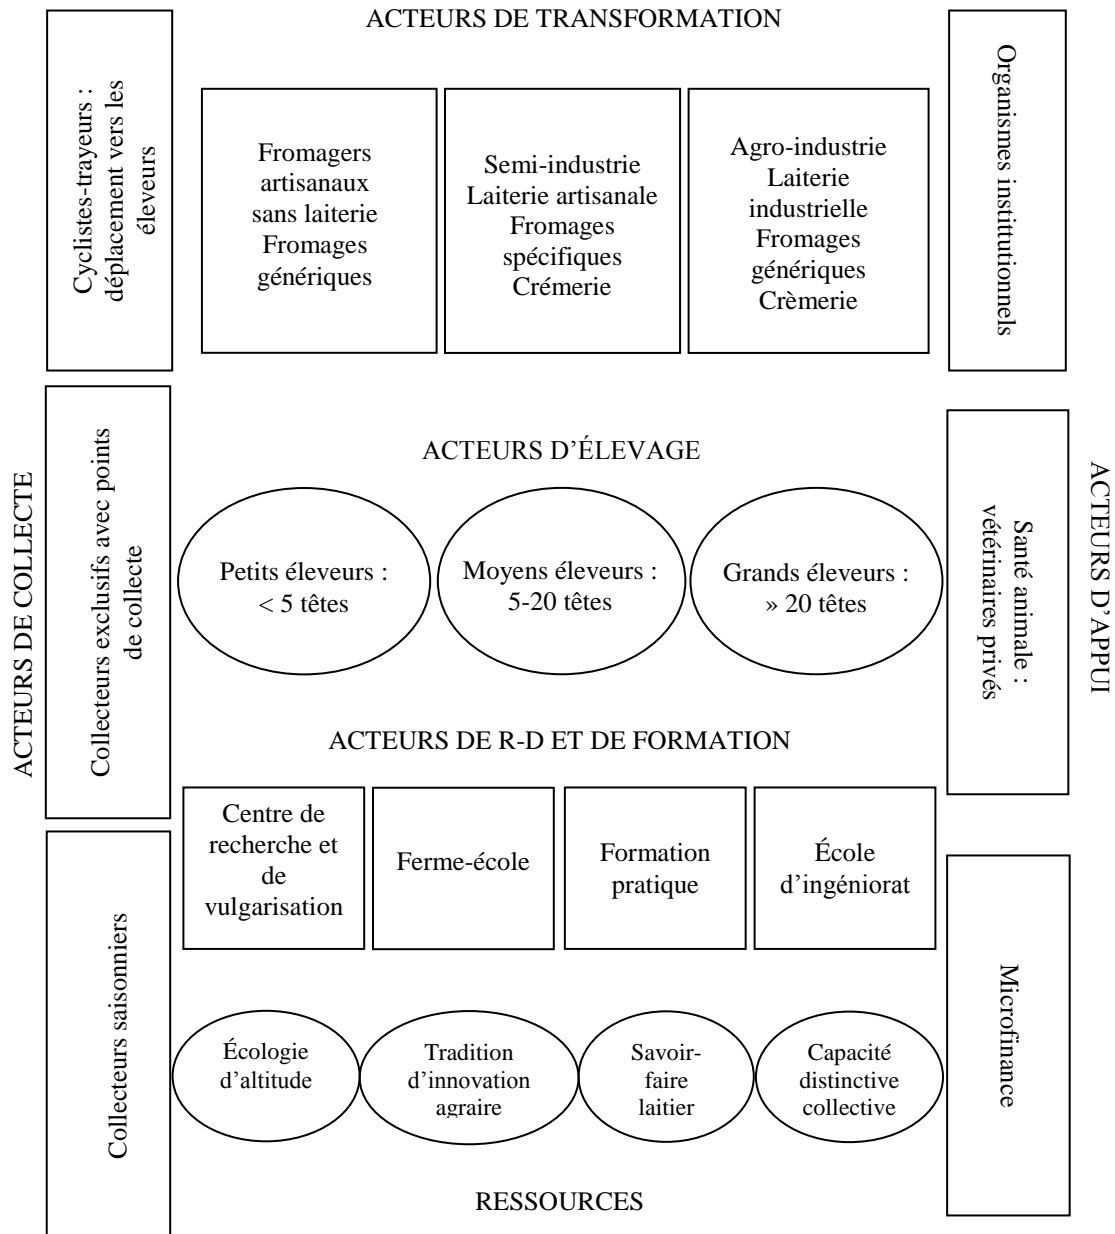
ACTEURS DE TRANSFORMATION

Cyclistes-trayeurs : déplacement vers les éleveurs

Fromagers artisanaux sans laiterie Fromages génériques

Semi-industrie Laiterie artisanale Fromages spécifiques Crémerie

Agro-industrie Laiterie industrielle Fromages génériques Crèmerie

Organismes institutionnels

ACTEURS DE COLLECTE

Collecteurs exclusifs avec points de collecte

ACTEURS D'ÉLEVAGE

Petits éleveurs : < 5 têtes

Moyens éleveurs : 5-20 têtes

Grands éleveurs : » 20 têtes

Santé animale : vétérinaires privés

ACTEURS D'APPUI

ACTEURS DE R-D ET DE FORMATION

Centre de recherche et de vulgarisation

Ferme-école

Formation pratique

École d'ingéniorat

Collecteurs saisonniers

Écologie d'altitude

Tradition d'innovation agraire

Savoir-faire laitier

Capacité distinctive collective

Microfinance

RESSOURCES